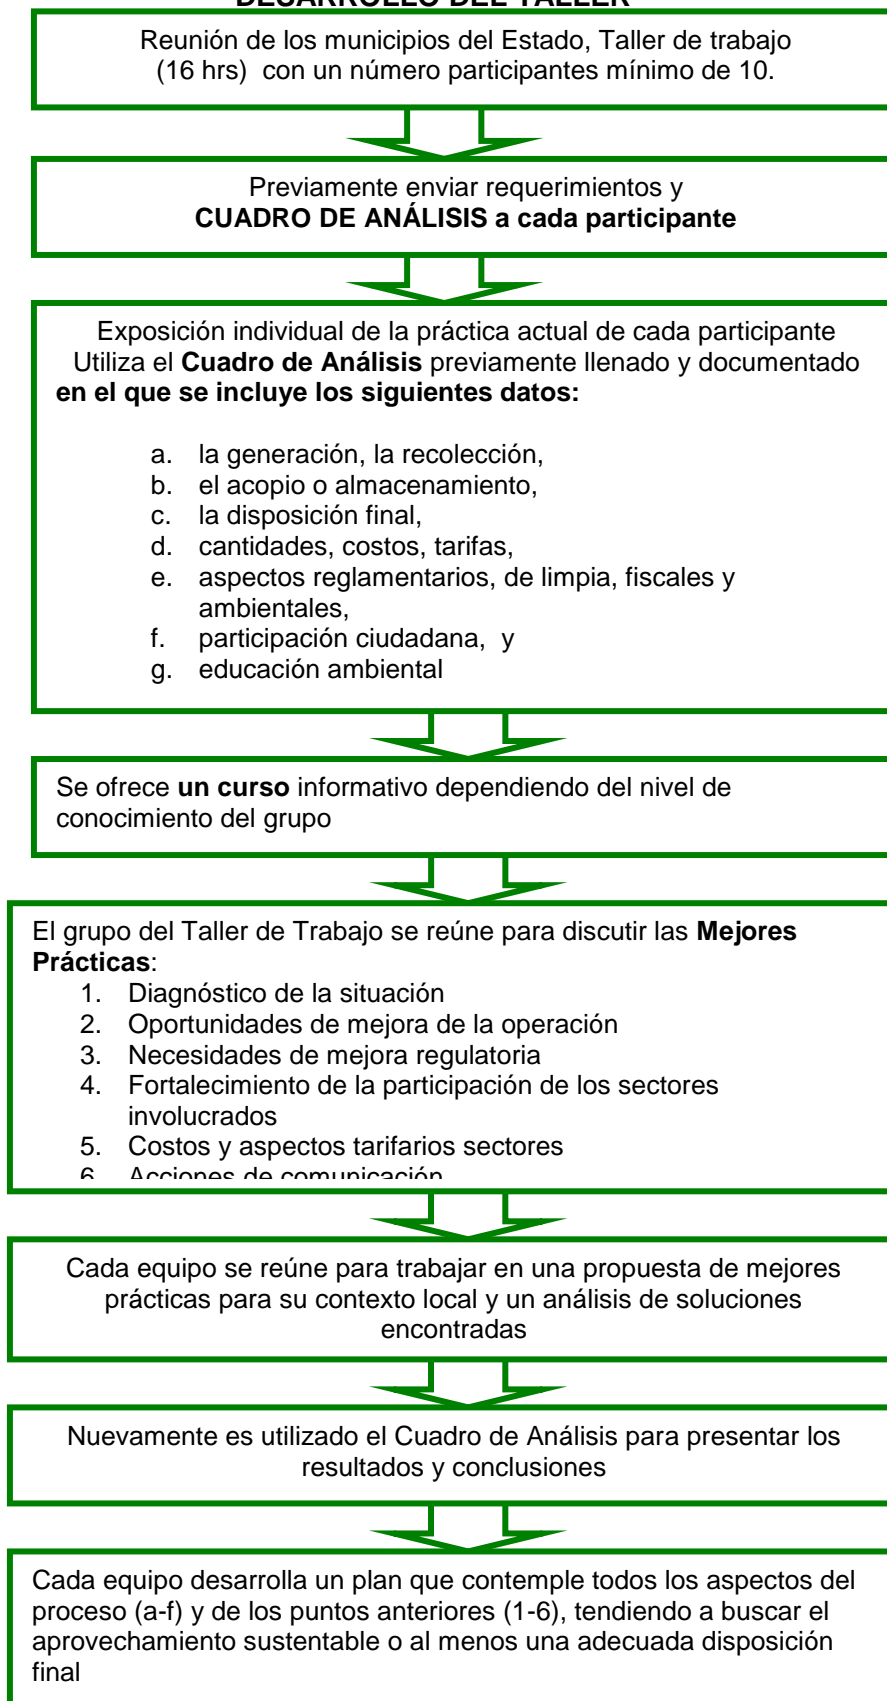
DESARROLLO DEL TALLER

Reunión de los municipios del Estado, Taller de trabajo (16 hrs) con un número participantes mínimo de 10.

Previamente enviar requerimientos y **CUADRO DE ANÁLISIS a cada participante**

Exposición individual de la práctica actual de cada participante Utiliza el **Cuadro de Análisis** previamente llenado y documentado **en el que se incluye los siguientes datos:**

a. la generación, la recolección,
b. el acopio o almacenamiento,
c. la disposición final,
d. cantidades, costos, tarifas,
e. aspectos reglamentarios, de limpia, fiscales y ambientales,
f. participación ciudadana, y
g. educación ambiental

Se ofrece **un curso** informativo dependiendo del nivel de conocimiento del grupo

El grupo del Taller de Trabajo se reúne para discutir las **Mejores Prácticas**:
1. Diagnóstico de la situación
2. Oportunidades de mejora de la operación
3. Necesidades de mejora regulatoria
4. Fortalecimiento de la participación de los sectores involucrados
5. Costos y aspectos tarifarios sectores
6. Acciones de comunicación

Cada equipo se reúne para trabajar en una propuesta de mejores prácticas para su contexto local y un análisis de soluciones encontradas

Nuevamente es utilizado el Cuadro de Análisis para presentar los resultados y conclusiones

Cada equipo desarrolla un plan que contemple todos los aspectos del proceso (a-f) y de los puntos anteriores (1-6), tendiendo a buscar el aprovechamiento sustentable o al menos una adecuada disposición final